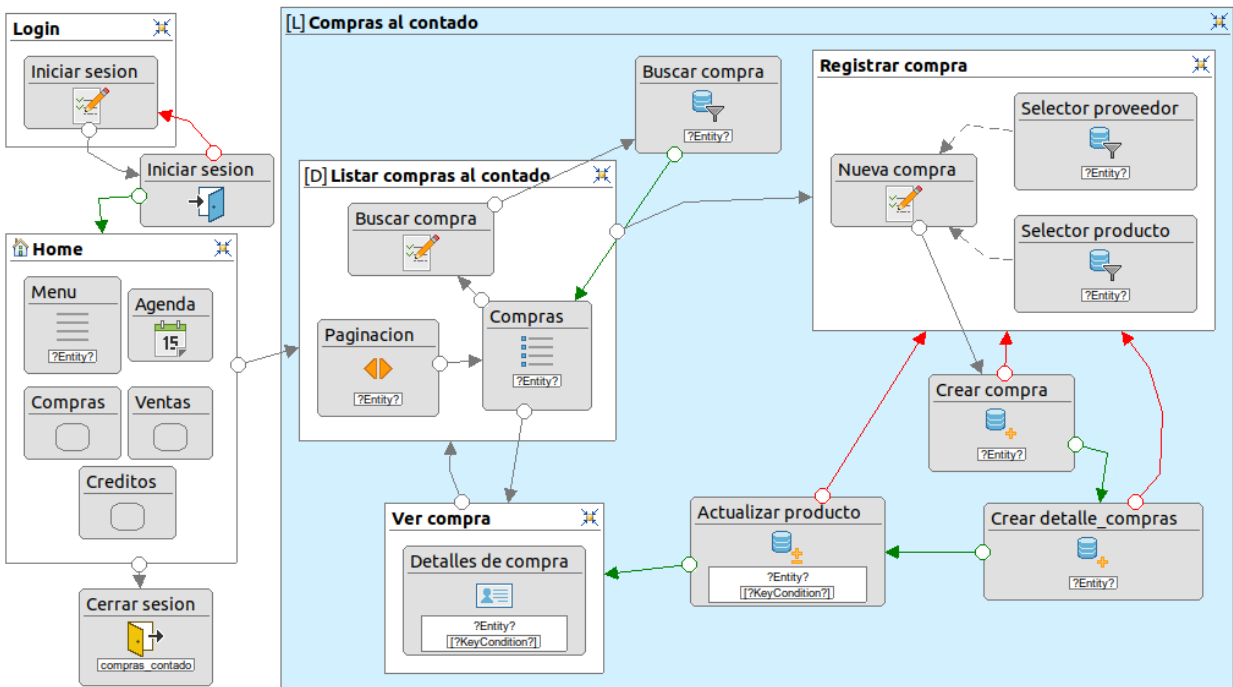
Login

Iniciar sesion

Iniciar sesion

Home

Menu

?Entity?

Agenda

15

Compras

Ventas

Creditos

Cerrar sesion

compras_contado

[L] Compras al contado

Buscar compra

?Entity?

[D] Listar compras al contado

Buscar compra

Paginacion

?Entity?

Compras

?Entity?

Registrar compra

Selector proveedor

?Entity?

Nueva compra

Selector producto

?Entity?

Crear compra

?Entity?

Ver compra

Detalles de compra

?Entity?
[?KeyCondition?]

Actualizar producto

?Entity?
[?KeyCondition?]

Crear detalle_compras

?Entity?